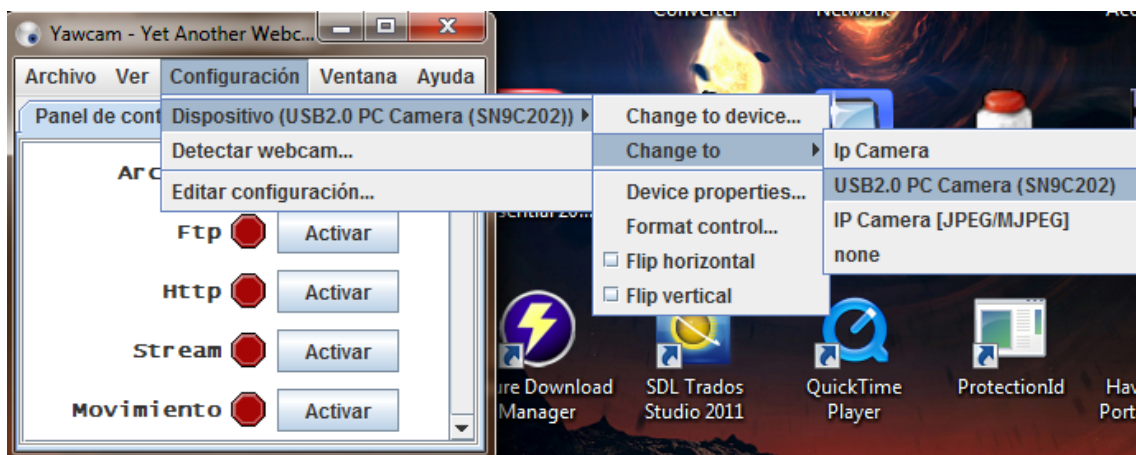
Converter Network Ac

Yawcam - Yet Another Webc...

Archivo Ver Configuración Ventana Ayuda

Panel de cont

Dispositivo (USB2.0 PC Camera (SN9C202))
Detectar webcam...
Editar configuración...

Change to device...
Change to
Device properties...
Format control...
Flip horizontal
Flip vertical

Ip Camera
USB2.0 PC Camera (SN9C202)
IP Camera [JPEG/MJPEG]
none

Arc

Ftp Activar
Http Activar
Stream Activar
Movimiento Activar

ure Download Manager

SDL Trados Studio 2011

QuickTime Player

ProtectionId

Hav Port